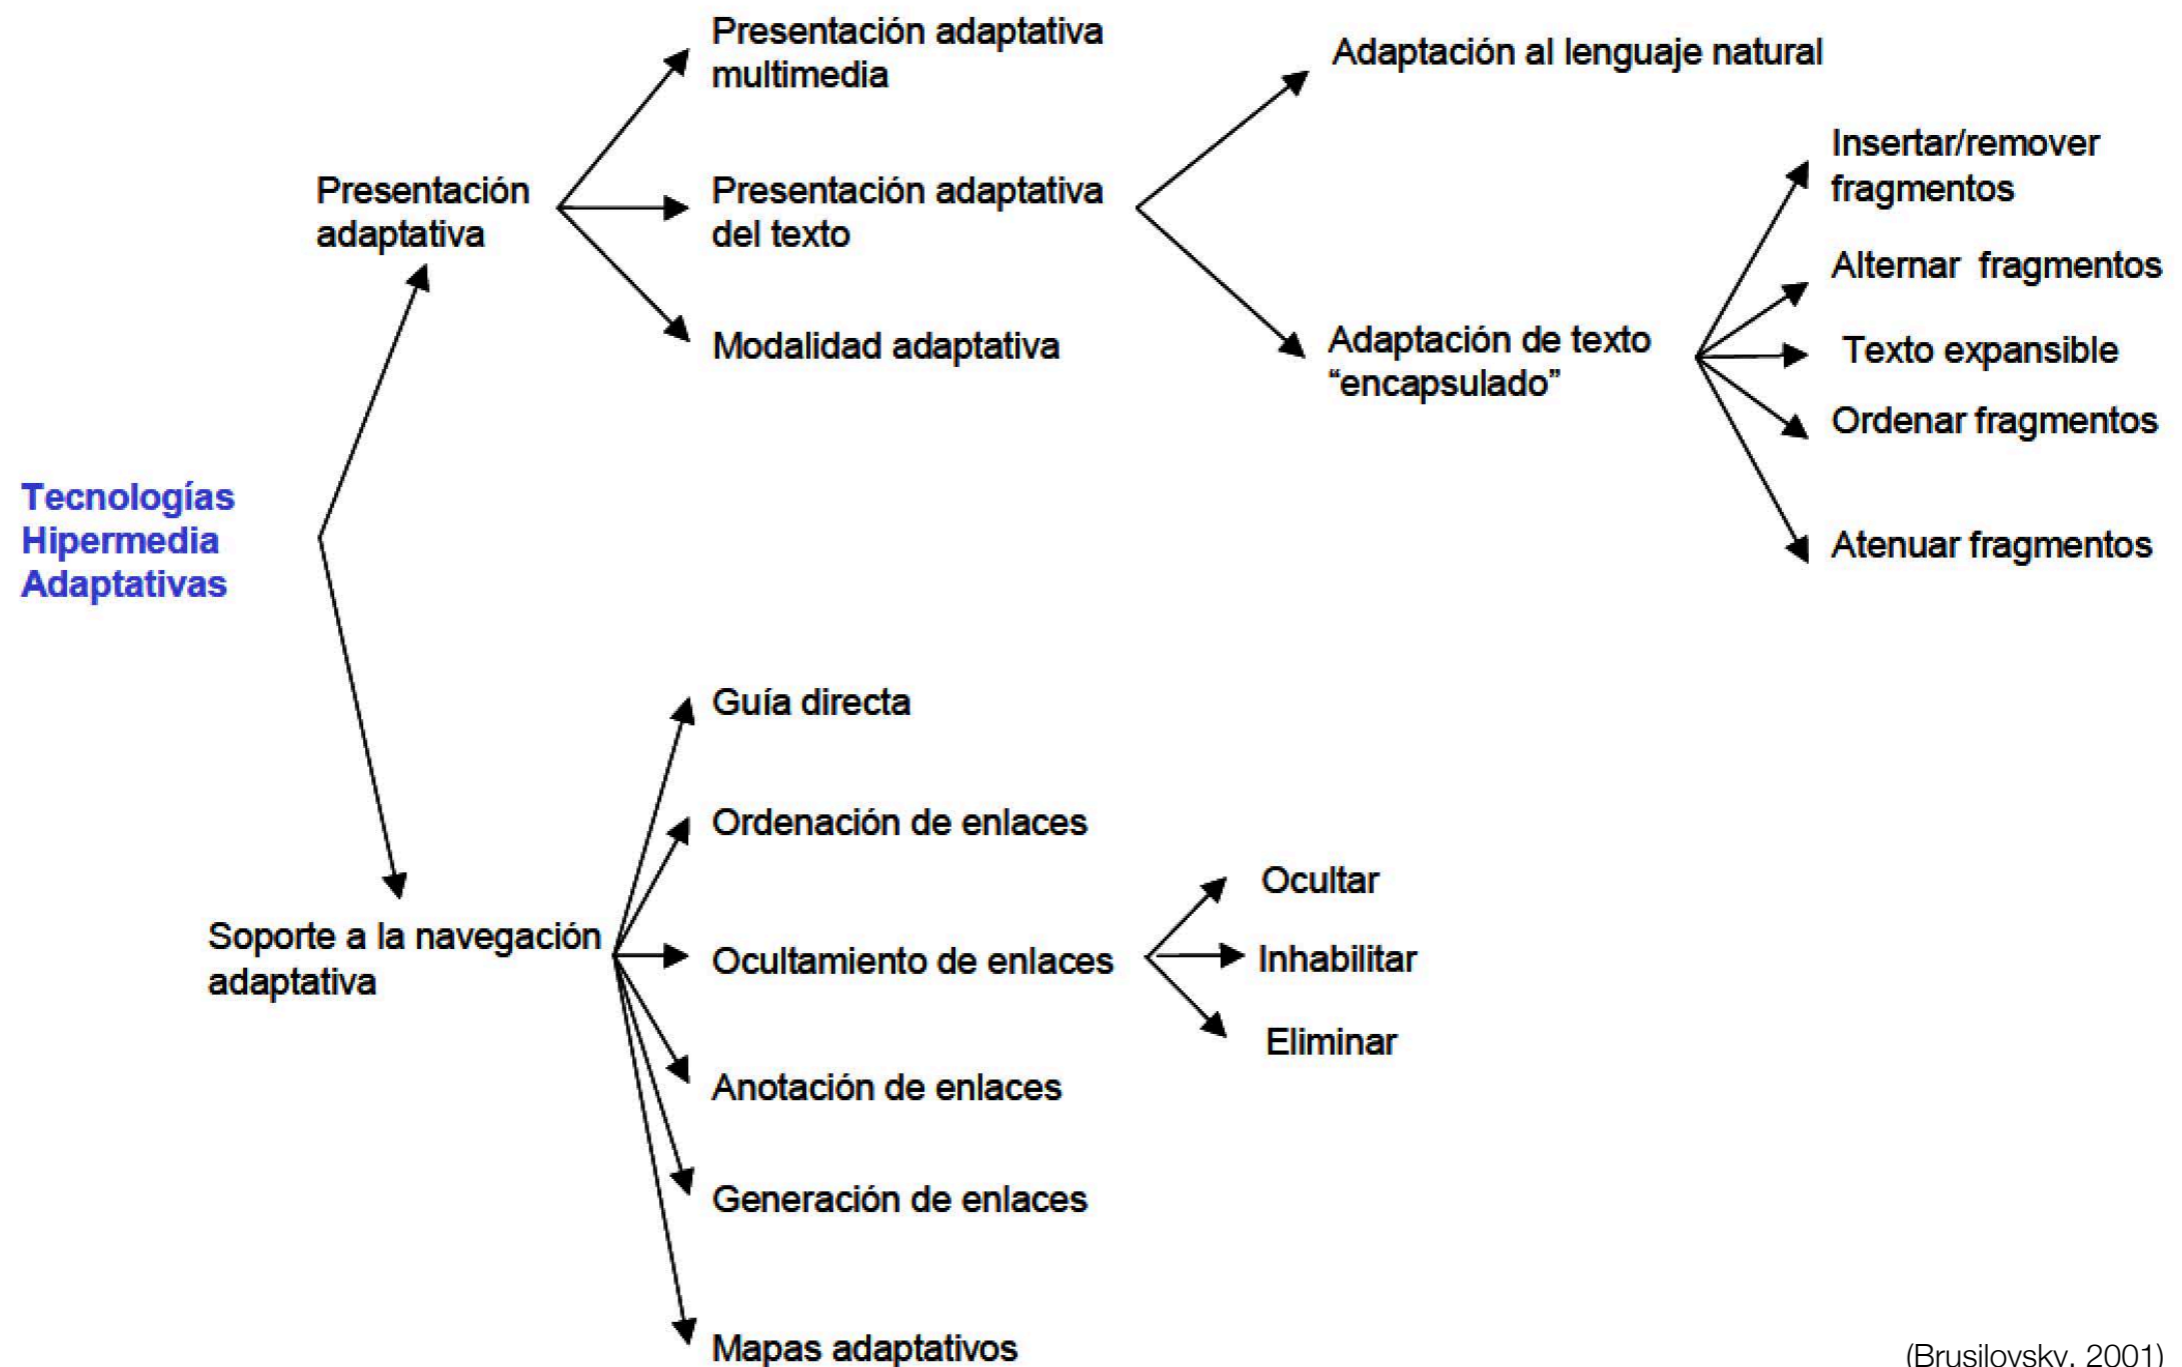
Tecnologías Hipermedia Adaptativas

Presentación adaptativa

Presentación adaptativa multimedia

Presentación adaptativa del texto

Modalidad adaptativa

Adaptación al lenguaje natural

Adaptación de texto "encapsulado"

Insertar/remover fragmentos

Alternar fragmentos

Texto expansible

Ordenar fragmentos

Atenuar fragmentos

Soporte a la navegación adaptativa

Guía directa

Ordenación de enlaces

Ocultamiento de enlaces

Anotación de enlaces

Generación de enlaces

Mapas adaptativos

Ocultar

Inhabilitar

Eliminar

(Brusilovsky, 2001)